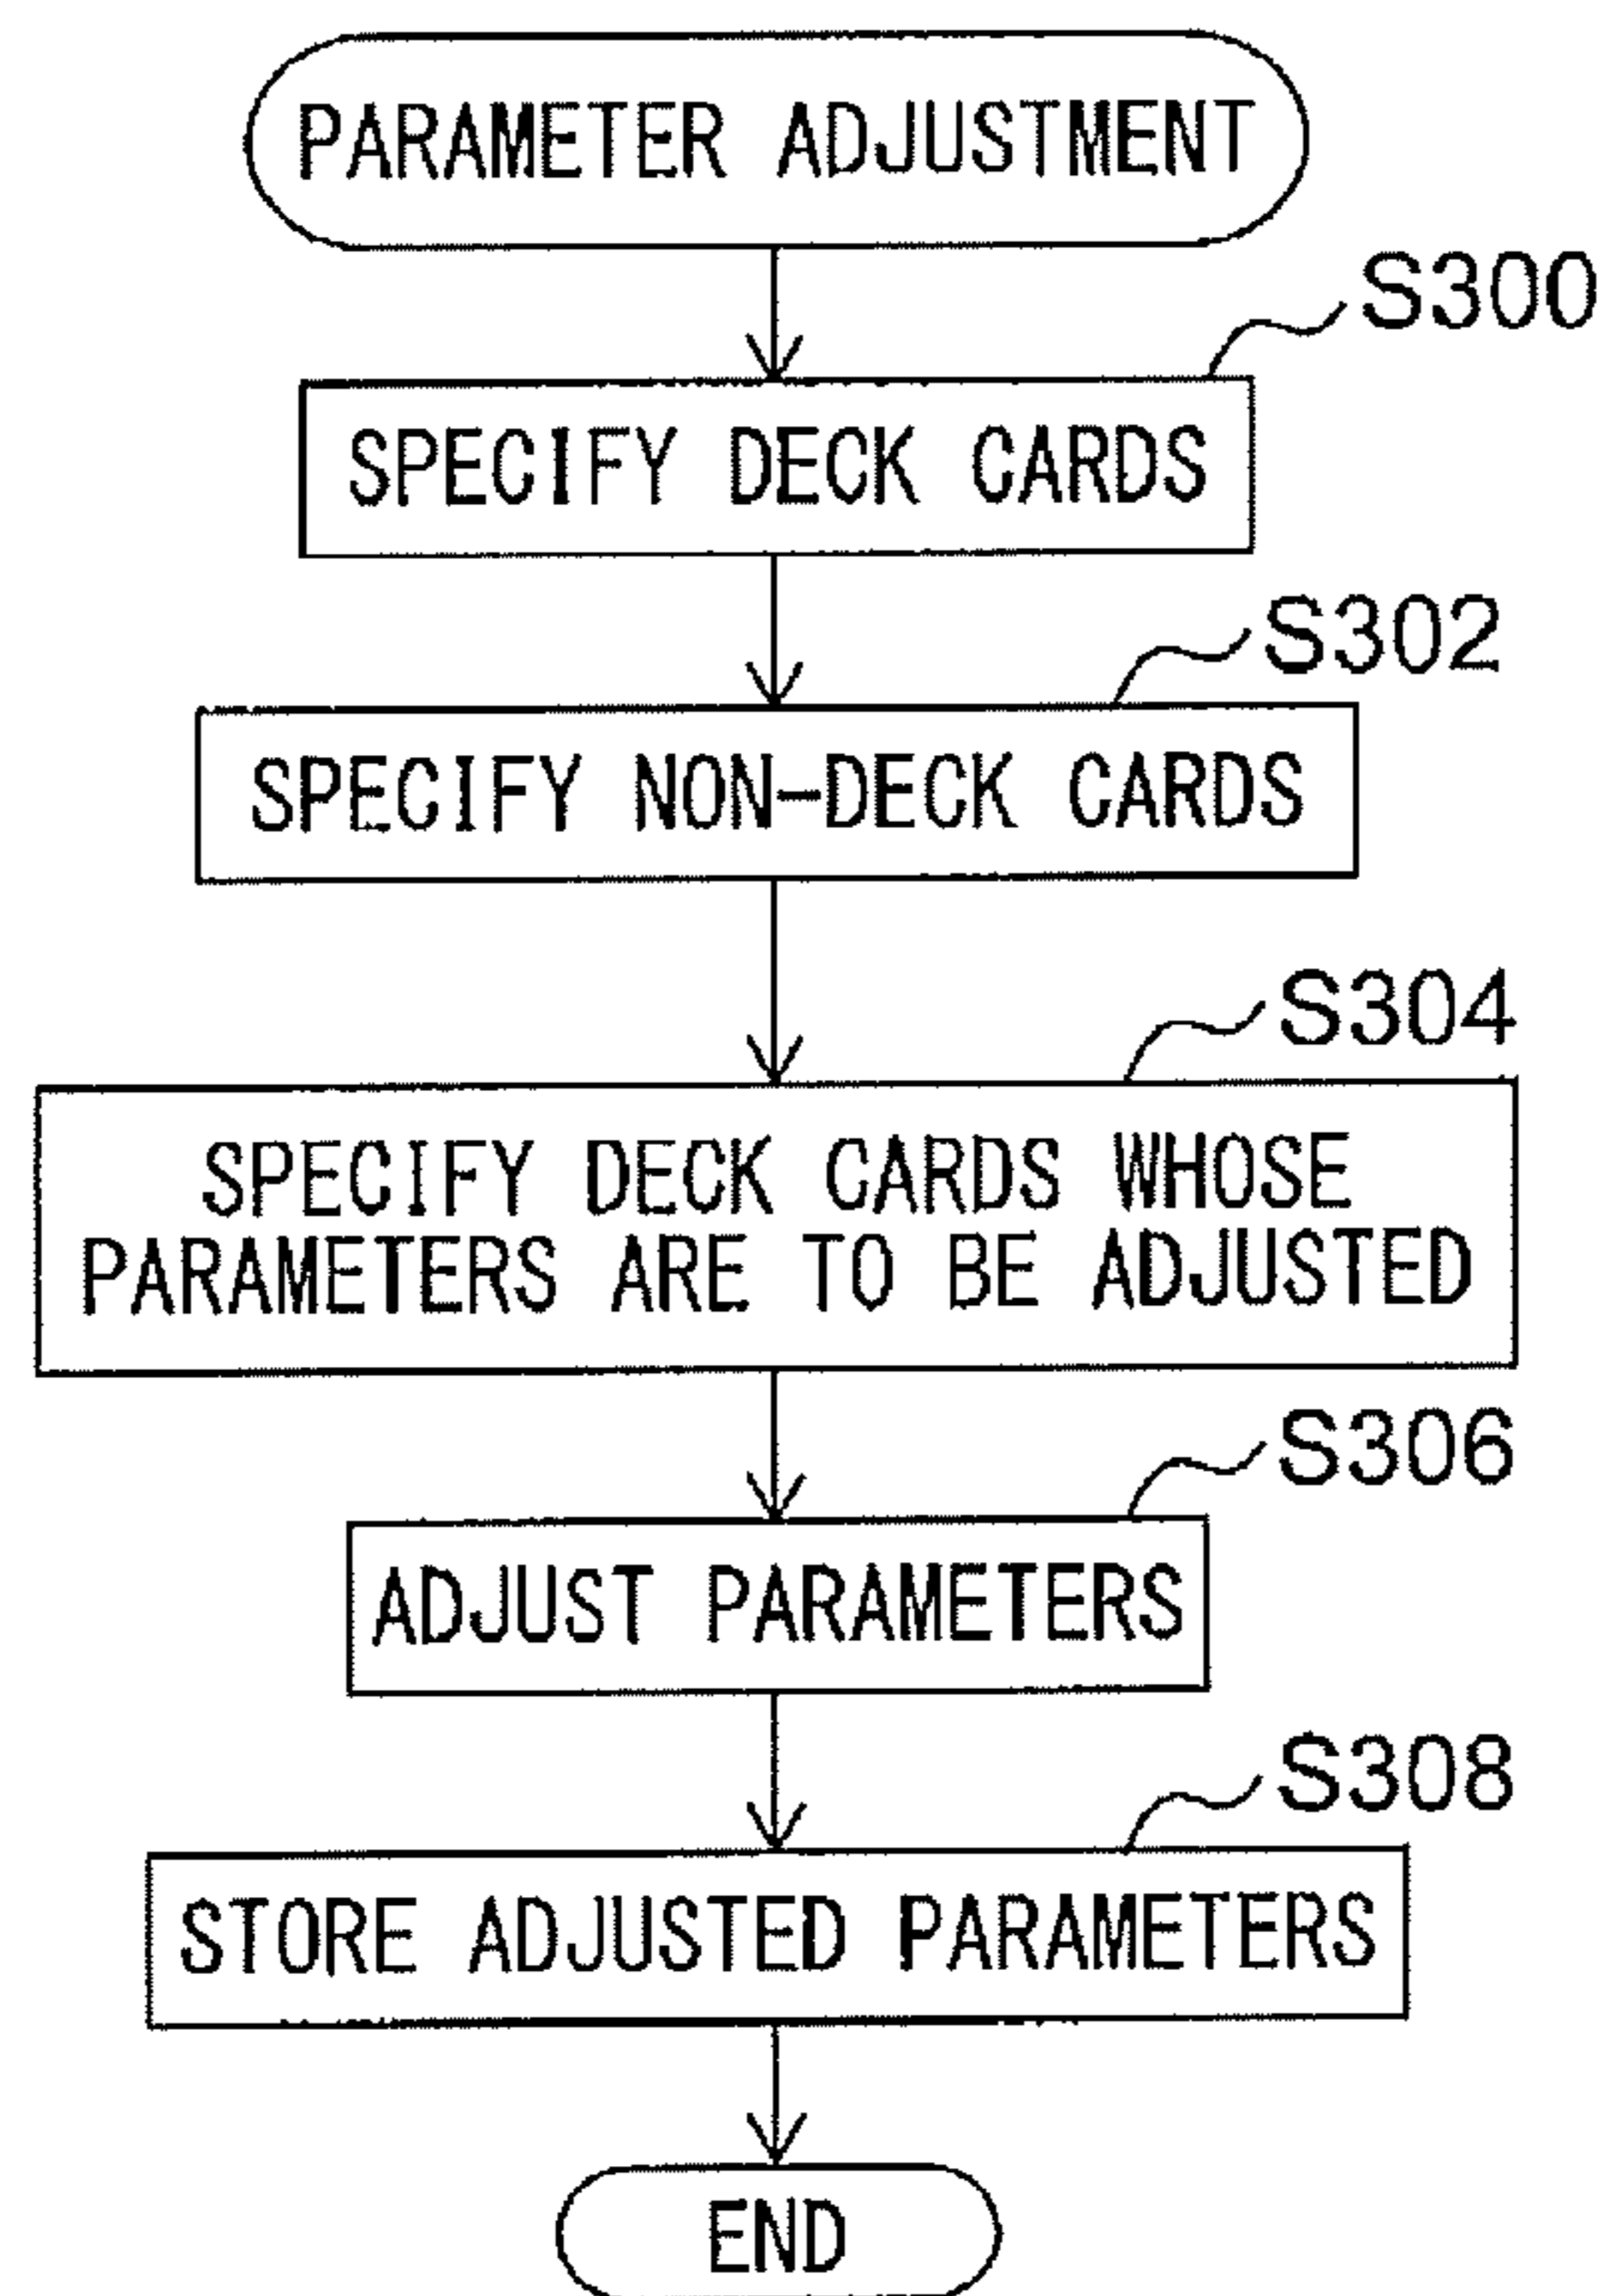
PARAMETER ADJUSTMENT

S300

SPECIFY DECK CARDS

S302

SPECIFY NON-DECK CARDS

S304

SPECIFY DECK CARDS WHOSE PARAMETERS ARE TO BE ADJUSTED

S306

ADJUST PARAMETERS

S308

STORE ADJUSTED PARAMETERS

END